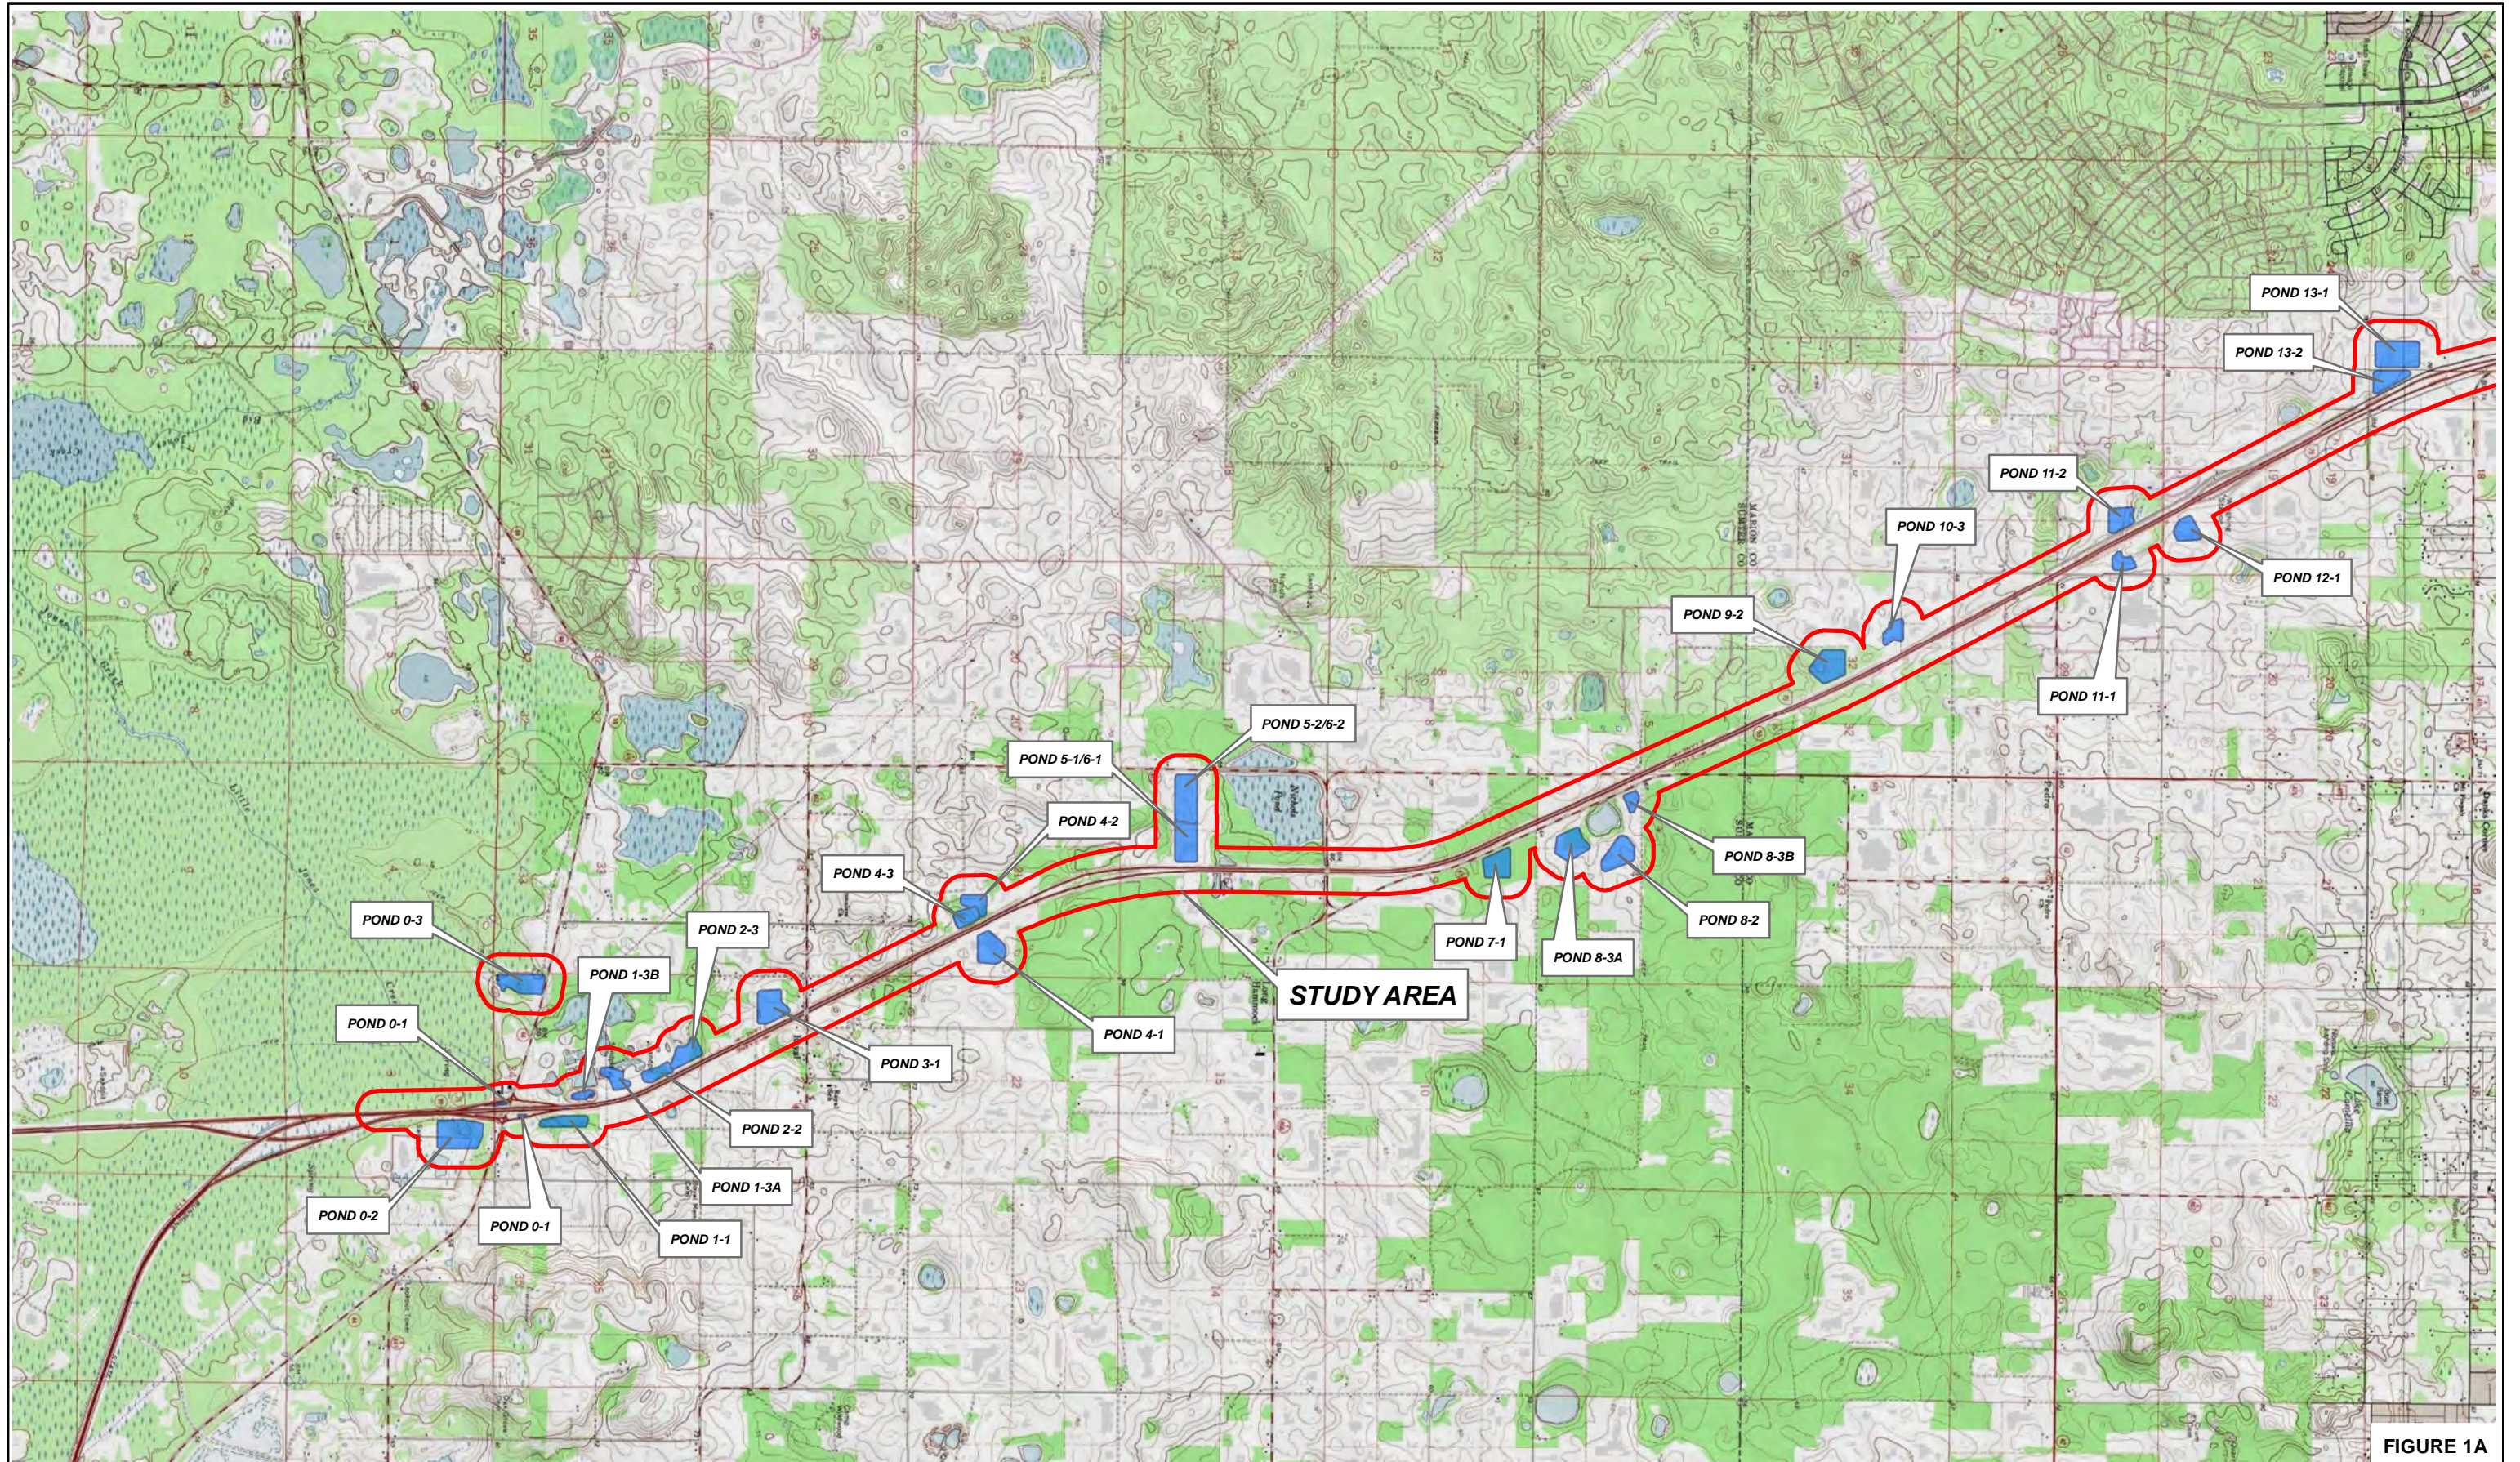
POND 13-1
POND 13-2
POND 11-2
POND 10-3
POND 12-1
POND 9-2
POND 11-1
POND 5-2/6-2
POND 5-1/6-1
POND 4-2
POND 8-3B
POND 4-3
POND 7-1
POND 8-2
POND 8-3A
POND 0-3
POND 2-3
POND 1-3B
STUDY AREA
POND 0-1
POND 3-1
POND 4-1
POND 2-2
POND 1-3A
POND 0-2
POND 0-1
POND 1-1
FIGURE 1A